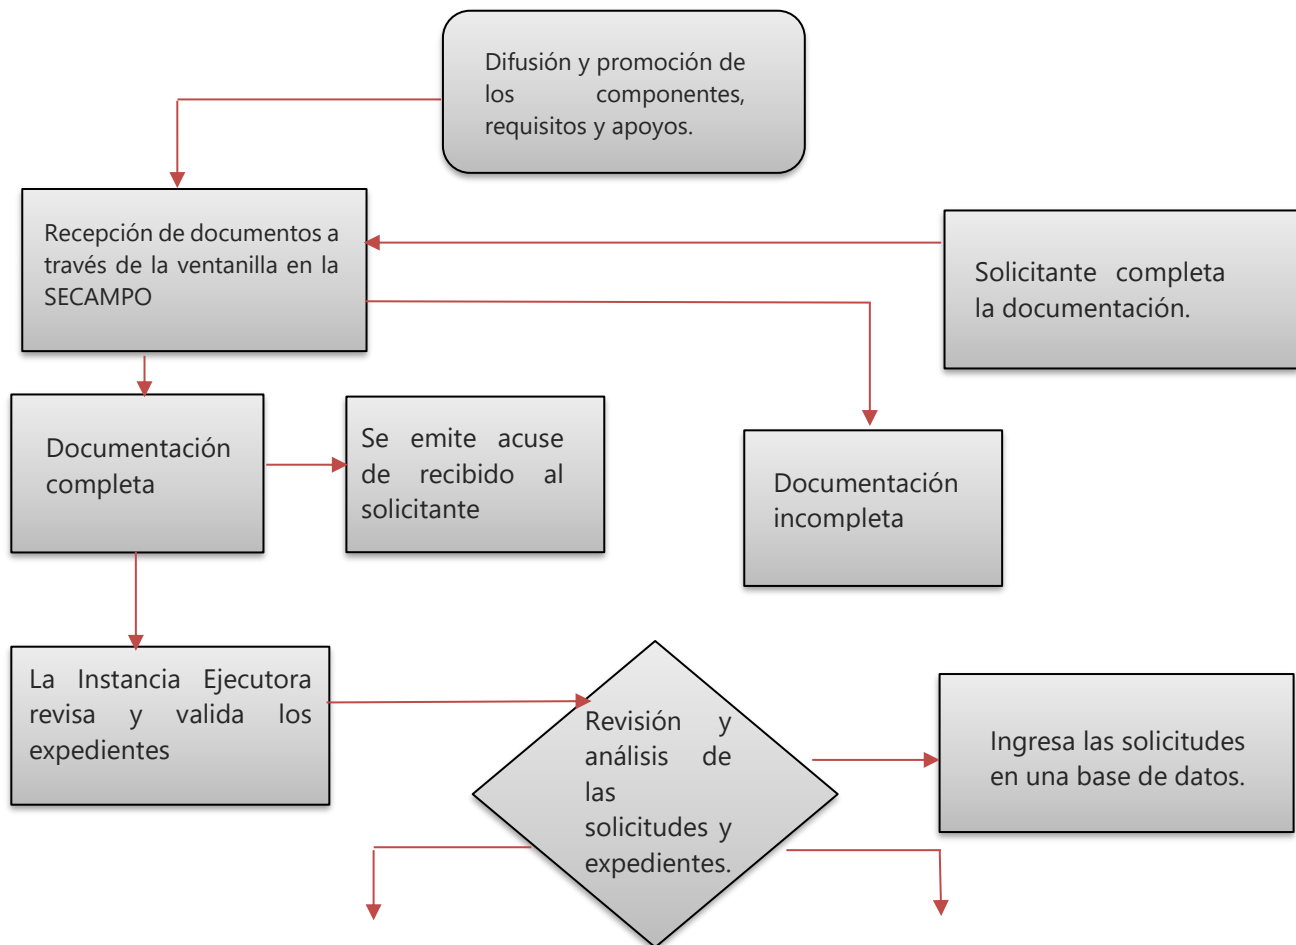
Difusión y promoción de los componentes, requisitos y apoyos.

Recepción de documentos a través de la ventanilla en la SECAMPO

Solicitante completa la documentación.

Documentación completa

Se emite acuse de recibido al solicitante

Documentación incompleta

La Instancia Ejecutora revisa y valida los expedientes

Revisión y análisis de las solicitudes y expedientes.

Ingresa las solicitudes en una base de datos.